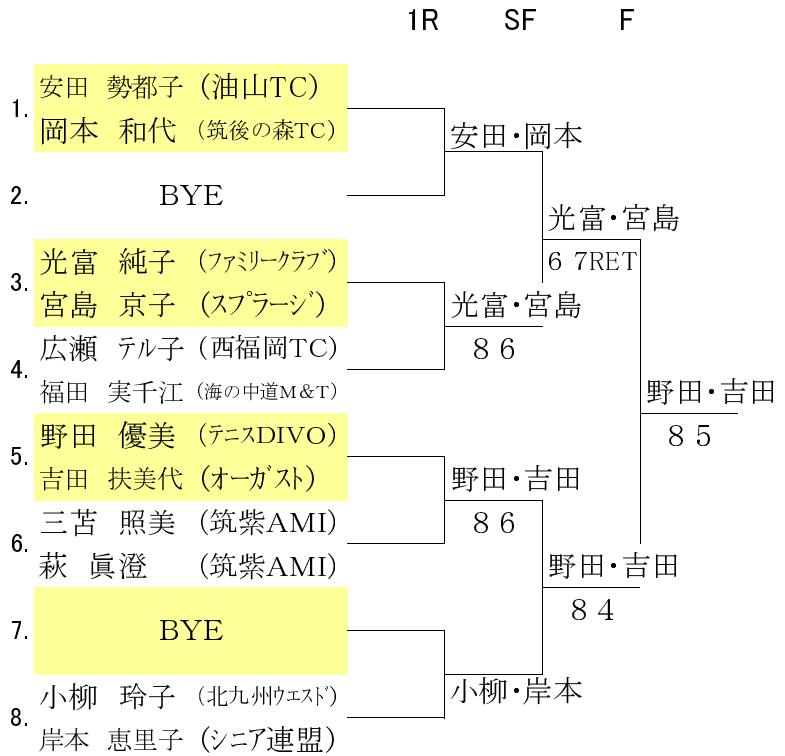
1R SF F

1. 安田 勢都子 (油山TC)
岡本 和代 (筑後の森TC)

2. BYE

3. 光富 純子 (ファミリークラブ)
宮島 京子 (スプラージ)

4. 広瀬 テル子 (西福岡TC)
福田 実千江 (海の中道M&T)

5. 野田 優美 (テニスDIVO)
吉田 扶美代 (オーガスト)

6. 三苫 照美 (筑紫AMI)
萩 眞澄 (筑紫AMI)

7. BYE

8. 小柳 玲子 (北九州ウエスト)
岸本 恵里子 (シニア連盟)

安田・岡本

光富・宮島
8 6

野田・吉田
8 6

小柳・岸本

光富・宮島
6 7RET

野田・吉田
8 4

野田・吉田
8 5